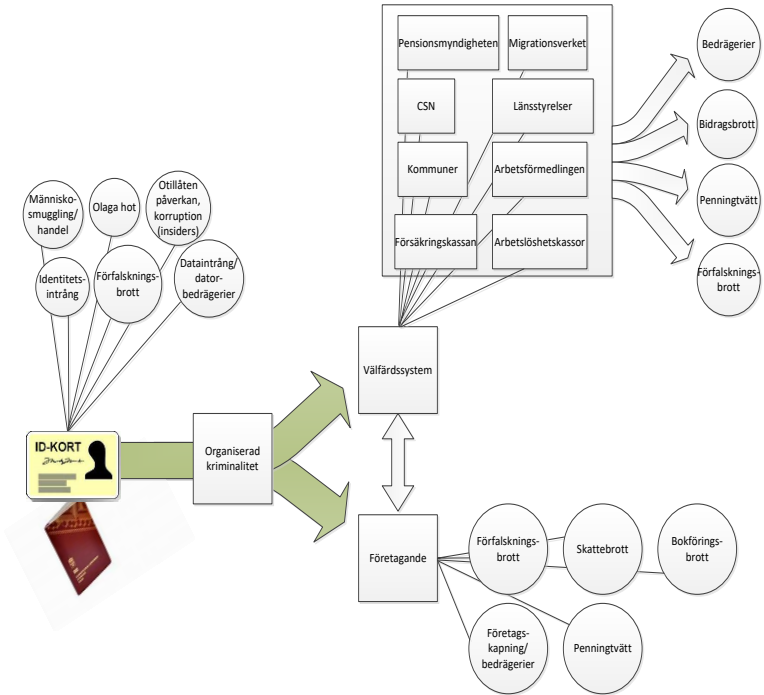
Pensionsmyndigheten

Migrationsverket

CSN

Länsstyrelser

Kommuner

Arbetsförmedlingen

Försäkringskassan

Arbetslöshetskassor

Bedrägerier

Bidragsbrott

Penningtvätt

Förfalsknings-brott

Människo-smuggling/handel

Olaga hot

Otillåten påverkan, korruption (insiders)

Identitets-intrång

Förfalsknings-brott

Dataintrång/dator-bedrägerier

ID-KORT

Organiserad kriminalitet

Välfärdssystem

Företagande

Förfalsknings-brott

Skattebrott

Bokförings-brott

Företags-kapning/bedrägerier

Penningtvätt